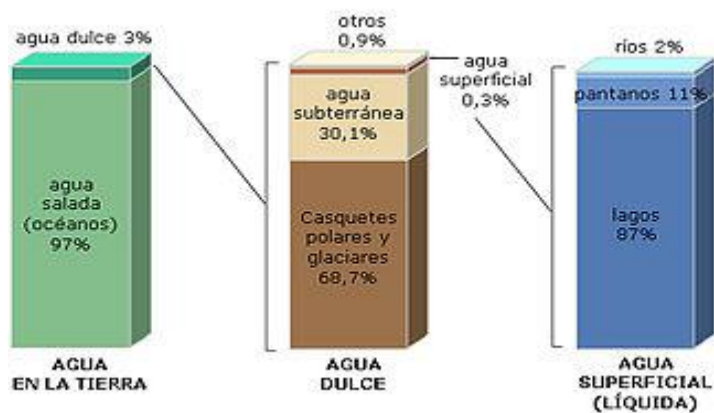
agua dulce 3%

agua salada (océanos) 97%

AGUA EN LA TIERRA

otros 0,9%

agua superficial 0,3%

agua subterránea 30,1%

Casquetes polares y glaciares 68,7%

AGUA DULCE

ríos 2%

pantanos 11%

lagos 87%

AGUA SUPERFICIAL (LÍQUIDA)